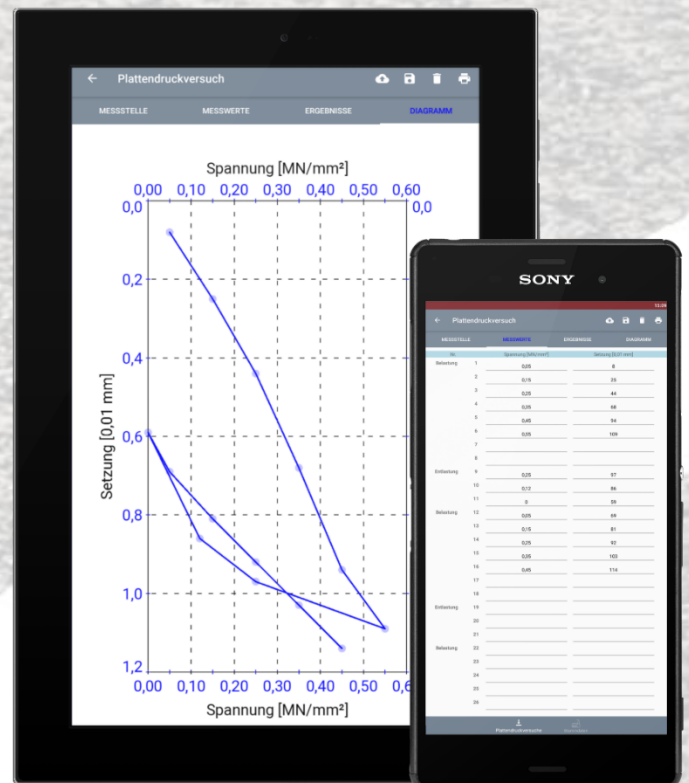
Plattendruckversuch

MESSSTELLE MESSWERTE ERGEBNISSE DIAGRAMM

Spannung [MN/mm²]

0,00 0,10 0,20 0,30 0,40 0,50 0,60

0,0 0,0

0,2

0,4

0,6

0,8

1,0

1,2

Setzung [0,01 mm]

0,00 0,10 0,20 0,30 0,40 0,50 0,6

Spannung [MN/mm²]

SONY

Plattendruckversuch

MESSSTELLE MESSWERTE ERGEBNISSE DIAGRAMM

| Nr. | | Spannung [MN/mm²] | Setzung [0,01 mm] |
|---|---|---|---|
| Belastung | 1 | 0,05 | 8 |
| | 2 | 0,15 | 25 |
| | 3 | 0,25 | 44 |
| | 4 | 0,35 | 68 |
| | 5 | 0,45 | 94 |
| | 6 | 0,55 | 109 |
| | 7 | | |
| | 8 | | |
| Entlastung | 9 | 0,25 | 97 |
| | 10 | 0,12 | 86 |
| | 11 | 0 | 59 |
| Belastung | 12 | 0,05 | 69 |
| | 13 | 0,15 | 81 |
| | 14 | 0,25 | 92 |
| | 15 | 0,35 | 103 |
| | 16 | 0,45 | 114 |
| | 17 | | |
| | 18 | | |
| Entlastung | 19 | | |
| | 20 | | |
| | 21 | | |
| Belastung | 22 | | |
| | 23 | | |
| | 24 | | |
| | 25 | | |
| | 26 | | |

Plattendruckversuche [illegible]